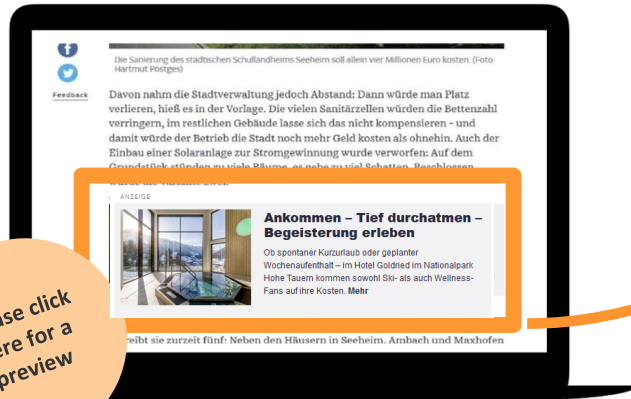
Die Sanierung des städtischen Schullandheims Seeheim soll allein vier Millionen Euro kosten. (Foto: Hartmut Postges)

Feedback

Davon nahm die Stadtverwaltung jedoch Abstand: Dann würde man Platz verlieren, hieß es in der Vorlage. Die vielen Sanitärzellen würden die Bettenzahl verringern, im restlichen Gebäude lasse sich das nicht kompensieren - und damit würde der Betrieb die Stadt noch mehr Geld kosten als ohnehin. Auch der Einbau einer Solaranlage zur Stromgewinnung wurde verworfen: Auf dem Grundstück stünden zu viele Bäume, es gebe zu viel Schatten. Beschlossen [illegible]

ANZEIGE

Ankommen – Tief durchatmen – Begeisterung erleben

Ob spontaner Kurzurlaub oder geplanter Wochenaufenthalt – im Hotel Goldried im Nationalpark Hohe Tauern kommen sowohl Ski- als auch Wellness-Fans auf ihre Kosten. Mehr

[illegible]reibt sie zurzeit fünf: Neben den Häusern in Seeheim, Ambach und Maxhofen

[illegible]se click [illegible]ere for a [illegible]preview